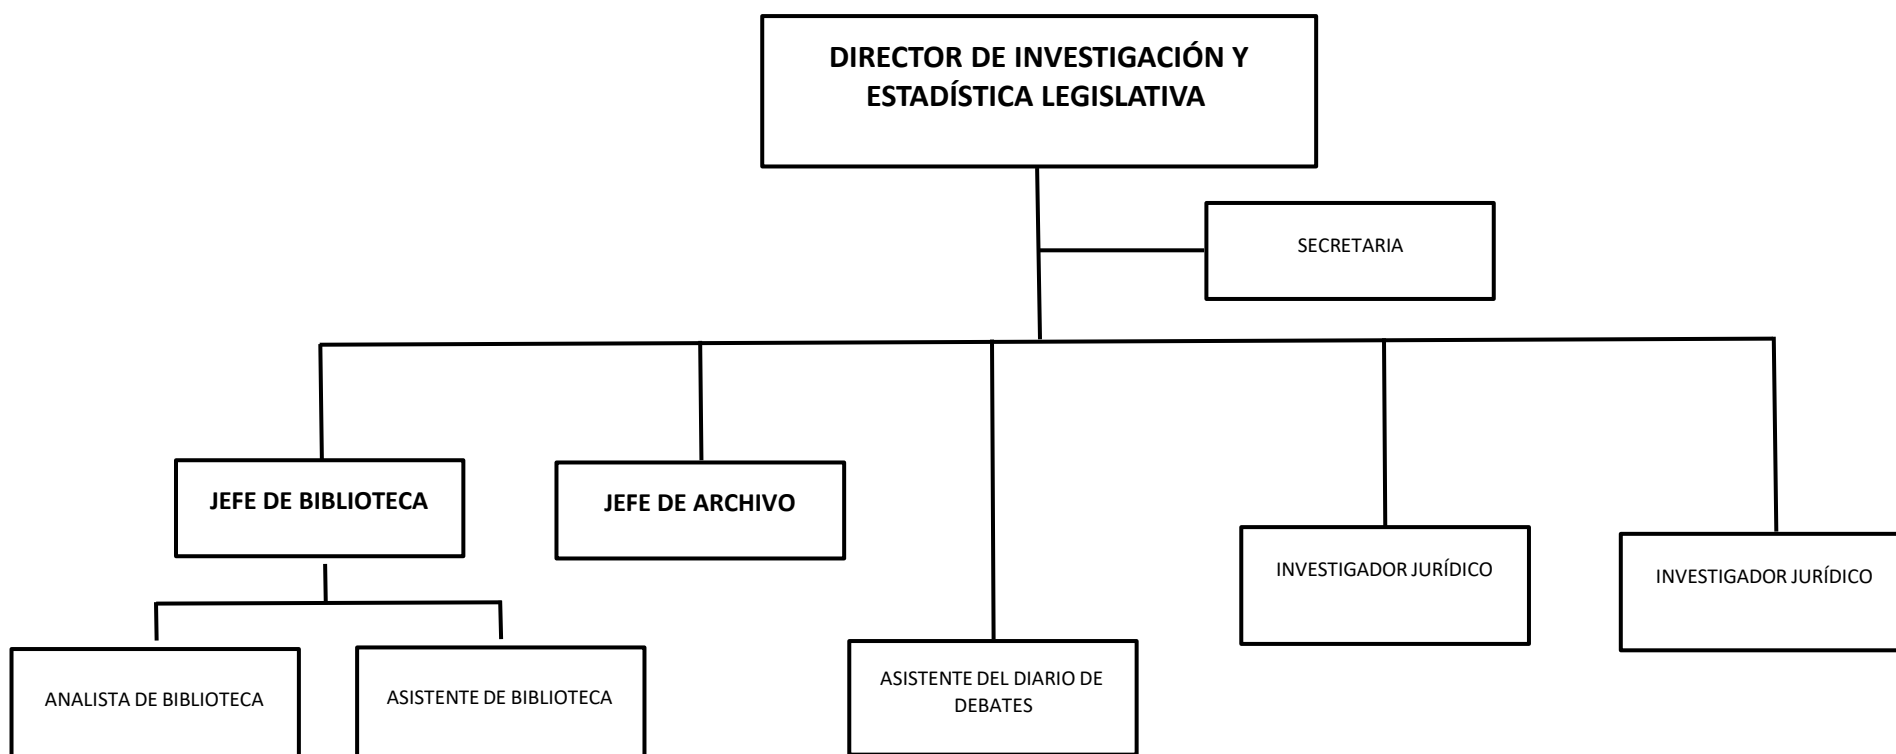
DIRECTOR DE INVESTIGACIÓN Y ESTADÍSTICA LEGISLATIVA

SECRETARIA

JEFE DE BIBLIOTECA

JEFE DE ARCHIVO

INVESTIGADOR JURÍDICO

INVESTIGADOR JURÍDICO

ANALISTA DE BIBLIOTECA

ASISTENTE DE BIBLIOTECA

ASISTENTE DEL DIARIO DE DEBATES